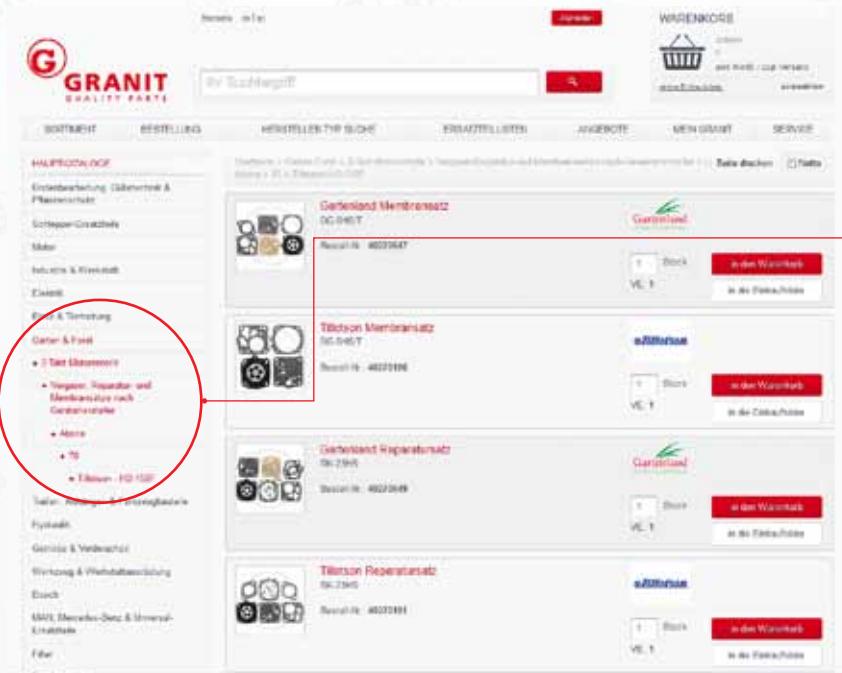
Anmelden

WARENKORB

GRANIT
QUALITY PARTS

Ihr Suchbegriff

SORTIMENT | BESTELLUNG | HERSTELLER TYP SUCHE | ERSATZTEILLISTEN | ANGEBOTE | MEIN GRANIT | SERVICE

HAUPTKATALOGE

Bodenbearbeitung, Gittersortiment & Pflanzenschutz

Schlepper-Ersatzteile

Motor

Industrie & Werkstatt

Elektrik

Garten & Forst

• 2-Takt Motorsensen

• Vergaser, Reparatur- und Membransätze nach Gerätehersteller

• Alpina

• 70

• Tillotson - HS 150

Trailer, Anhänger & Fahrzeugbauteile

Hydraulik

Getriebe & Verdichter

Werkzeug & Werkstattausrüstung

Druck

MAN, Mercedes-Benz & Universal-Ersatzteile

Filter

Seite drucken

Gardenland Membransatz
DG-0/45/T
Bestell-Nr. 40233547
Stück
VE: 1
in den Warenkorb
in die Einkaufsliste

Tillotson Membransatz
DG-0/45/T
Bestell-Nr. 40233556
Stück
VE: 1
in den Warenkorb
in die Einkaufsliste

Gardenland Reparatursatz
RK-23HS
Bestell-Nr. 40233549
Stück
VE: 1
in den Warenkorb
in die Einkaufsliste

Tillotson Reparatursatz
RK-23HS
Bestell-Nr. 40233551
Stück
VE: 1
in den Warenkorb
in die Einkaufsliste